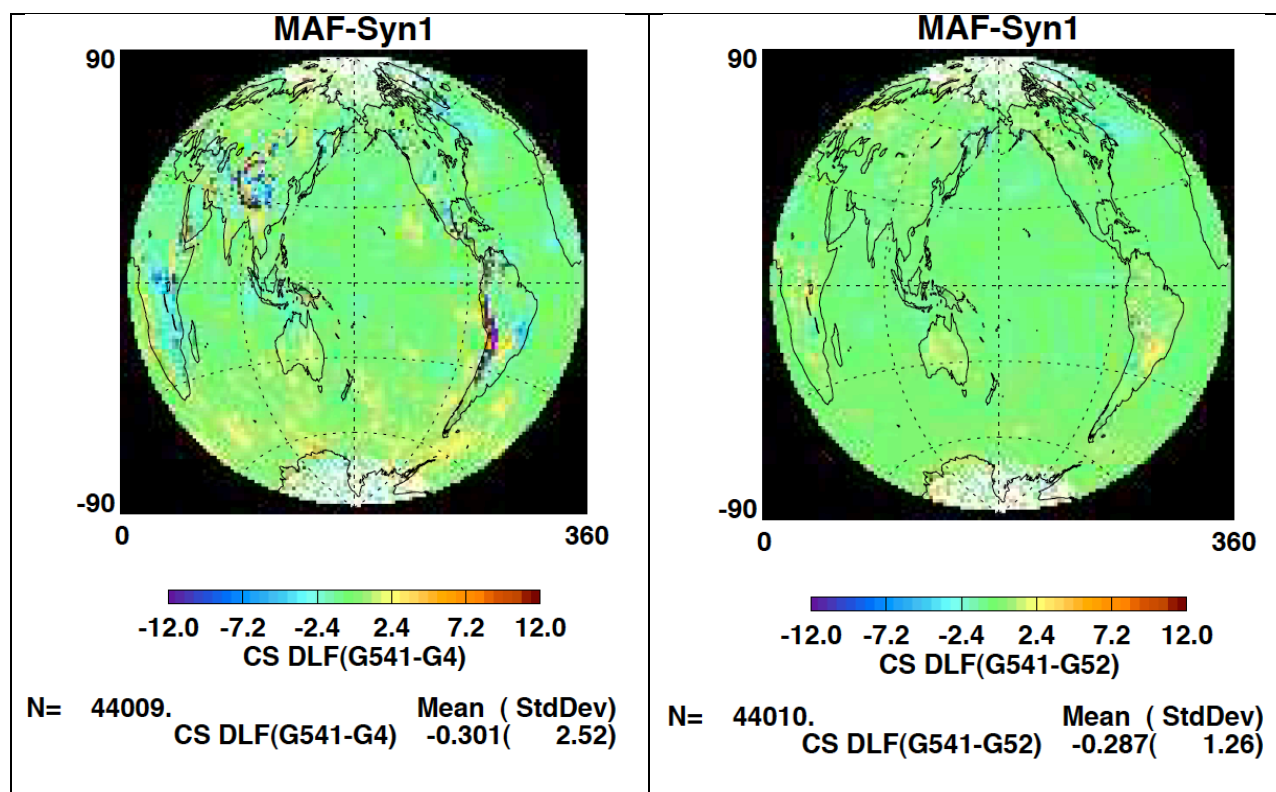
MAF-Syn1

90

-90

0

360

-12.0 -7.2 -2.4 2.4 7.2 12.0

CS DLF(G541-G4)

N= 44009. Mean ( StdDev)
CS DLF(G541-G4) -0.301( 2.52)

MAF-Syn1

90

-90

0

360

-12.0 -7.2 -2.4 2.4 7.2 12.0

CS DLF(G541-G52)

N= 44010. Mean ( StdDev)
CS DLF(G541-G52) -0.287( 1.26)